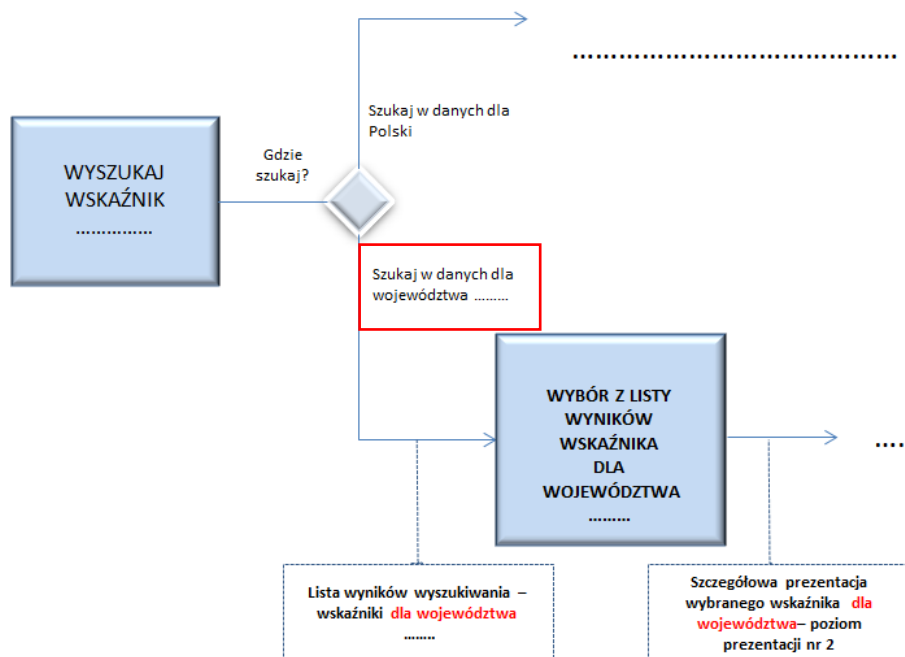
…………………………………………

Szukaj w danych dla Polski

WYSZUKAJ WSKAŹNIK ……………

Gdzie szukaj?

Szukaj w danych dla województwa ………

WYBÓR Z LISTY WYNIKÓW WSKAŹNIKA DLA WOJEWÓDZTWA ………

…

Lista wyników wyszukiwania – wskaźniki dla województwa ……..

Szczegółowa prezentacja wybranego wskaźnika dla województwa– poziom prezentacji nr 2